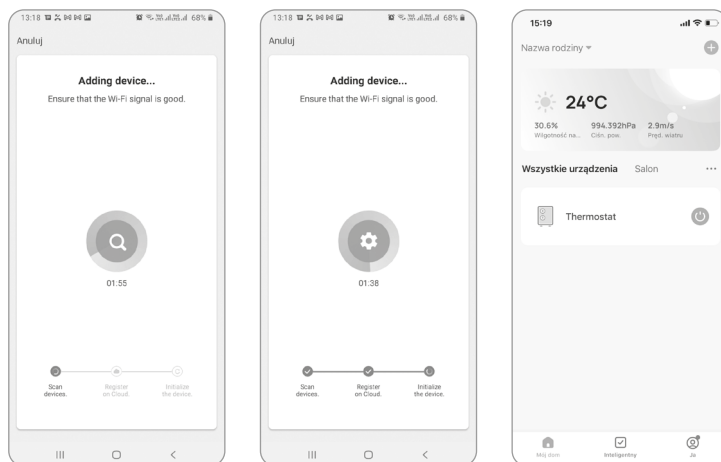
13:18 68%

Anuluj

Adding device...

Ensure that the Wi-Fi signal is good.

01:55

Scan devices.

Register on Cloud.

Initialize the device.

13:18 68%

Anuluj

Adding device...

Ensure that the Wi-Fi signal is good.

01:38

Scan devices.

Register on Cloud.

Initialize the device.

15:19

Nazwa rodziny

24°C

30.6%
Wilgotność na...

994.392hPa
Ciśn. pow.

2.9m/s
Pręd. wiatru

Wszystkie urządzenia

Salon

Thermostat

Mój dom

Inteligentny

Ja